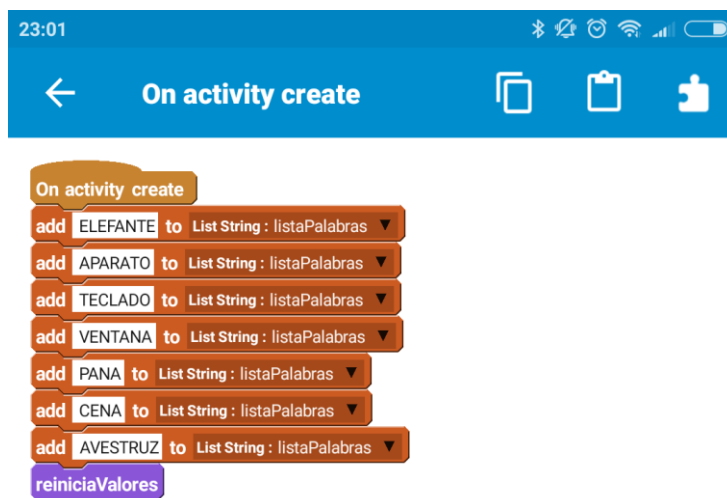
23:01

On activity create

On activity create
add ELEFANTE to List String : listaPalabras
add APARATO to List String : listaPalabras
add TECLADO to List String : listaPalabras
add VENTANA to List String : listaPalabras
add PANA to List String : listaPalabras
add CENA to List String : listaPalabras
add AVESTRUZ to List String : listaPalabras
reiniciaValores